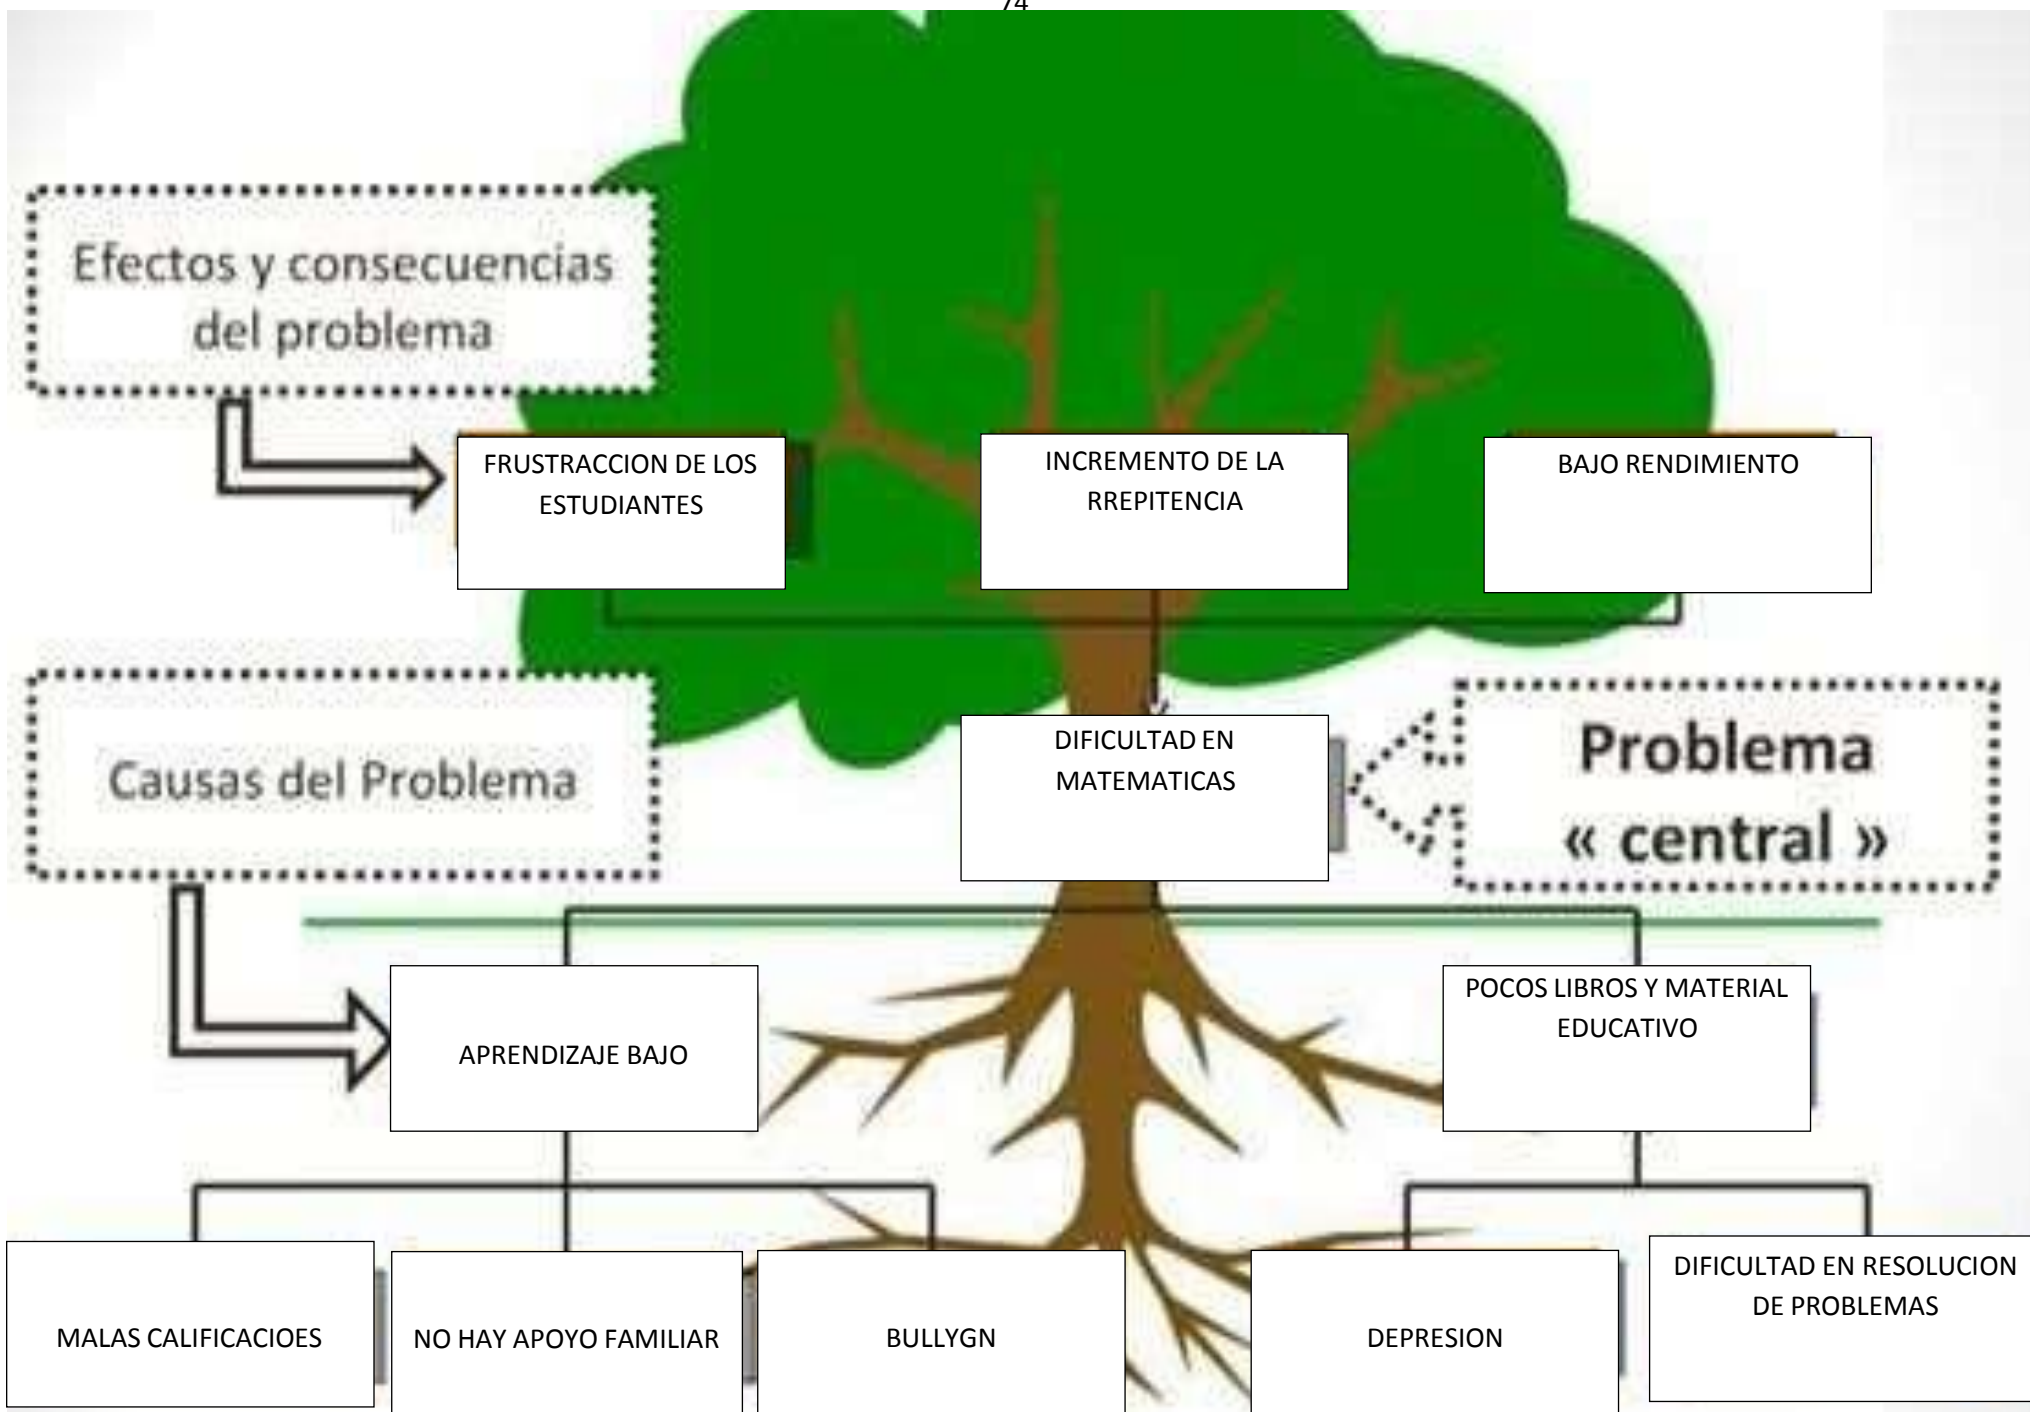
74

Efectos y consecuencias del problema

FRUSTRACCION DE LOS ESTUDIANTES

INCREMENTO DE LA RREPITENCIA

BAJO RENDIMIENTO

Causas del Problema

DIFICULTAD EN MATEMATICAS

Problema « central »

APRENDIZAJE BAJO

POCOS LIBROS Y MATERIAL EDUCATIVO

MALAS CALIFICACIOES

NO HAY APOYO FAMILIAR

BULLYGN

DEPRESION

DIFICULTAD EN RESOLUCION DE PROBLEMAS